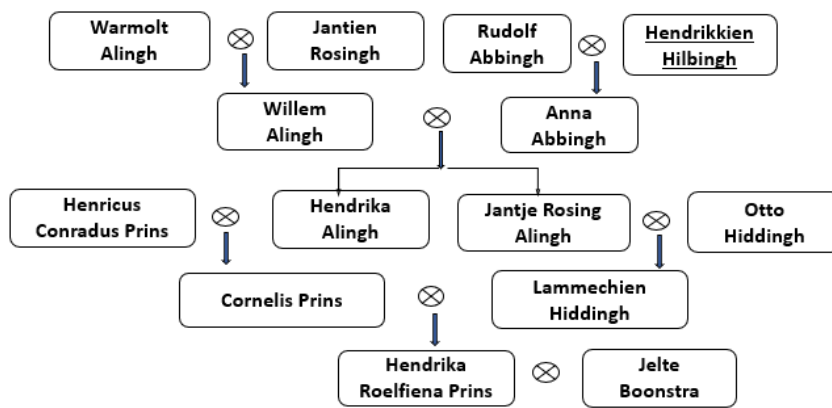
Warmolt Alingh

$\otimes$

Jantien Rosingh

Rudolf Abbingh

$\otimes$

Hendrikkien Hilbingh

Willem Alingh

$\otimes$

Anna Abbingh

Henricus Conradus Prins

$\otimes$

Hendrika Alingh

Jantje Rosing Alingh

$\otimes$

Otto Hiddingh

Cornelis Prins

$\otimes$

Lammechien Hiddingh

Hendrika Roelfiena Prins

$\otimes$

Jelte Boonstra